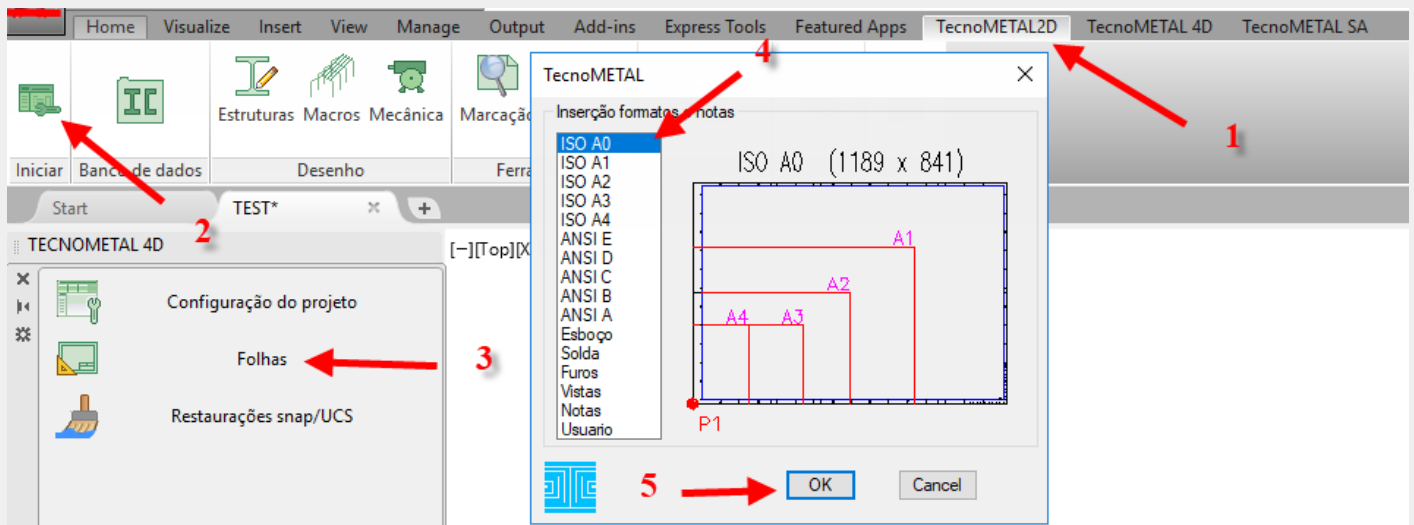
Home Visualize Insert View Manage Output Add-ins Express Tools Featured Apps TecnoMETAL2D TecnoMETAL 4D TecnoMETAL SA

Iniciar Banco de dados Estruturas Macros Mecânica Desenho Marcação Ferra

Start TEST*

TECNOMETAL 4D

Configuração do projeto

Folhas

Restaurações snap/UCS

[−][Top][X

TecnoMETAL

Inserção formatos - notas

ISO A0
ISO A1
ISO A2
ISO A3
ISO A4
ANSI E
ANSI D
ANSI C
ANSI B
ANSI A
Esboço
Solda
Furos
Vistas
Notas
Usuario

ISO A0 (1189 x 841)

A1
A2
A4
A3
P1

OK Cancel

1
2
3
4
5